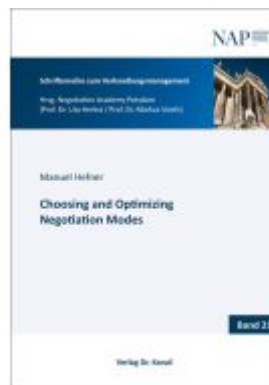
NAP

Schriftenreihe zum Verhandlungsmanagement

Hrsg. Negotiation Academy Potsdam (Prof. Dr. Uta Herbst / Prof. Dr. Markus Voeth)

Manuel Hefner

Choosing and Optimizing Negotiation Modes

Band 2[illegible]

Verlag Dr. Kovač